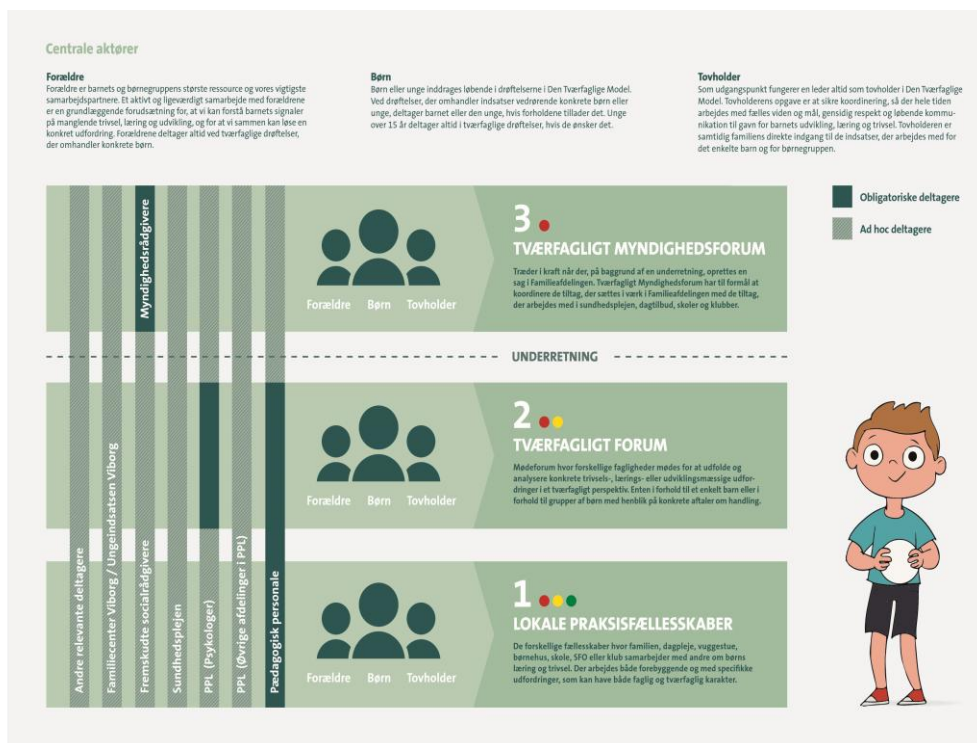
Centrale aktører

Forældre
Forældre er barnets og børnegruppens største ressource og vores vigtigste samarbejdspartnere. Et aktivt og ligeværdigt samarbejde med forældrene er en grundlæggende forudsætning for, at vi kan forstå barnets signaler på manglende trivsel, læring og udvikling, og for at vi sammen kan løse en konkret udfordring. Forældrene deltager altid ved tværfaglige drøftelser, der omhandler konkrete børn.

Børn
Børn eller unge inddrages løbende i drøftelserne i Den Tværfaglige Model. Ved drøftelser, der omhandler indsatser vedrørende konkrete børn eller unge, deltager barnet eller den unge, hvis forholdene tillader det. Unge over 15 år deltager altid i tværfaglige drøftelser, hvis de ønsker det.

Tovholder
Som udgangspunkt fungerer en leder altid som tovholder i Den Tværfaglige Model. Tovholderens opgave er at sikre koordinering, så der hele tiden arbejdes med fælles viden og mål, gensidig respekt og løbende kommunikation til gavn for barnets udvikling, læring og trivsel. Tovholderen er samtidig familiens direkte indgang til de indsatser, der arbejdes med for det enkelte barn og for børnegruppen.

Obligatoriske deltagere

Ad hoc deltagere

Andre relevante deltagere
Familiecenter Viborg / Ungeindsatsen Viborg
Fremskudte socialrådgivere
Myndighedsrådgivere
Sundhedsplejen
PPL (Psykologer)
PPL (Øvrige afdelinger i PPL)
Pædagogisk personale

Forældre Børn Tovholder

3
TVÆRFAGLIGT MYNDIGHEDSFORUM
Træder i kraft når der, på baggrund af en underretning, oprettes en sag i Familieafdelingen. Tværfagligt Myndighedsforum har til formål at koordinere de tiltag, der sættes i værk i Familieafdelingen med de tiltag, der arbejdes med i sundhedsplejen, dagtilbud, skoler og klubber.

UNDERRETNING

Forældre Børn Tovholder

2
TVÆRFAGLIGT FORUM
Mødeforum hvor forskellige fagligheder mødes for at udfolde og analysere konkrete trivsels-, lærings- eller udviklingsmæssige udfordringer i et tværfagligt perspektiv. Enten i forhold til et enkelt barn eller i forhold til grupper af børn med henblik på konkrete aftaler om handling.

Forældre Børn Tovholder

1
LOKALE PRAKSISFÆLLESSKABER
De forskellige fællesskaber hvor familien, dagpleje, vuggestue, børnehus, skole, SFO eller klub samarbejder med andre om børns læring og trivsel. Der arbejdes både forebyggende og med specifikke udfordringer, som kan have både faglig og tværfaglig karakter.